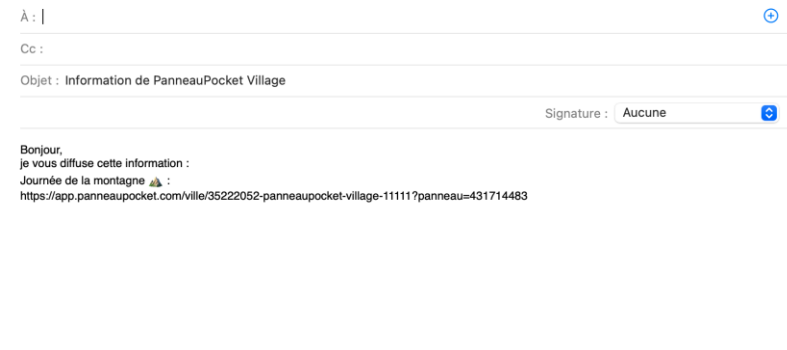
À :

Cc :

Objet : Information de PanneauPocket Village

Signature : Aucune

Bonjour,
je vous diffuse cette information :
Journée de la montagne ⛰️ :
https://app.panneaupocket.com/ville/35222052-panneaupocket-village-11111?panneau=431714483